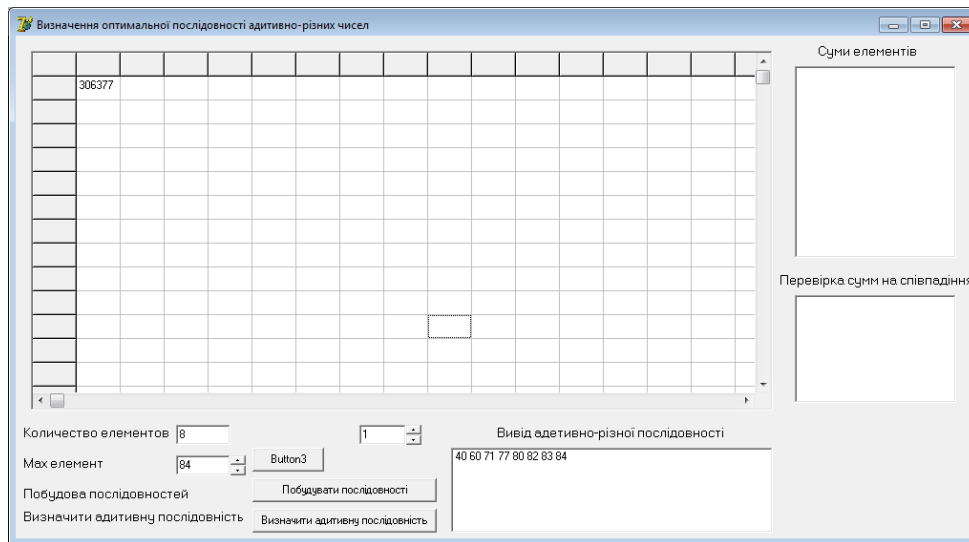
Визначення оптимальної послідовності адитивно-різних чисел

306377

Суми елементів

Перевірка сумм на співпадіння

Количество елементов 8

1

Вивід адетивно-різної послідовності

Max елемент 84

Button3

40 60 71 77 80 82 83 84

Побудова послідовностей

Побудувати послідовності

Визначити адитивну послідовність

Визначити адитивну послідовність